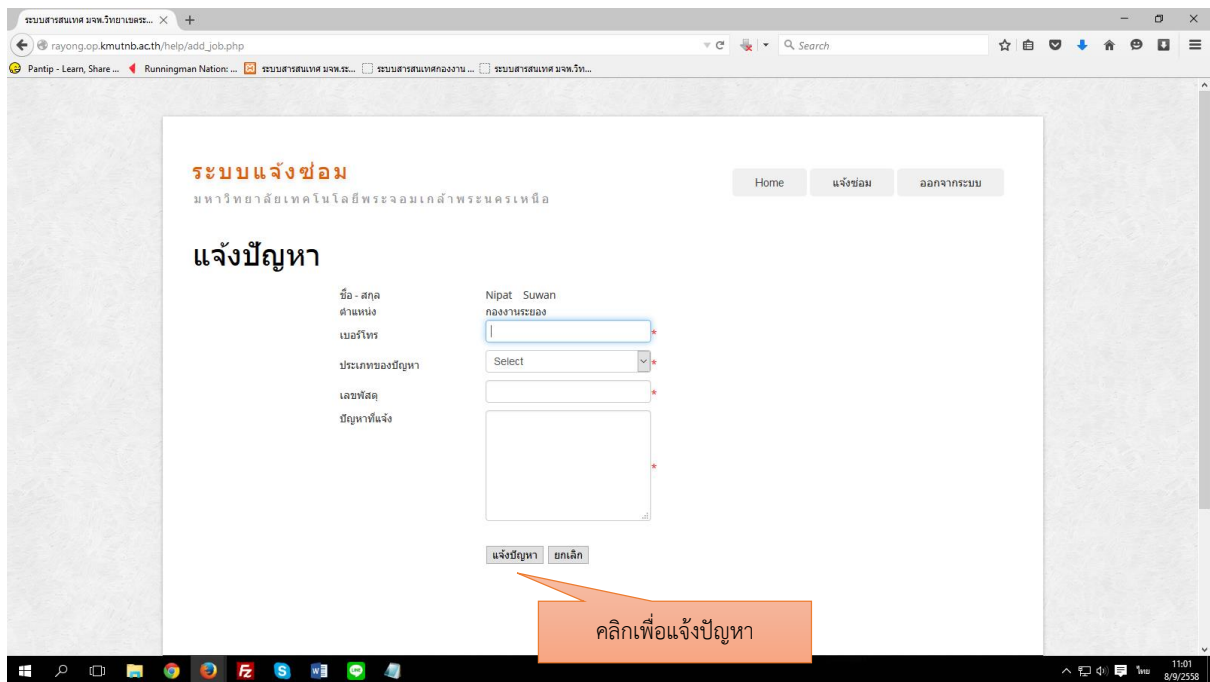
ระบบสารสนเทศ มจพ.วิทยาเขตระ... × +

rayong.op.kmutnb.ac.th/help/add_job.php

Search

Pantip - Learn, Share ... Runningman Nation: ... ระบบสารสนเทศ มจพ.ระ... ระบบสารสนเทศกองงาน ... ระบบสารสนเทศ มจพ.วิท...

ระบบแจ้งซ่อม
มหาวิทยาลัยเทคโนโลยีพระจอมเกล้าพระนครเหนือ

Home | แจ้งซ่อม | ออกจากระบบ

แจ้งปัญหา

| | |
|---|---|
| ชื่อ - สกุล | Nipat Suwan |
| ตำแหน่ง | กองงานระยอง |
| เบอร์โทร | * |
| ประเภทของปัญหา | Select * |
| เลขพัสดุ | * |
| ปัญหาที่แจ้ง | * |

แจ้งปัญหา | ยกเลิก

คลิกเพื่อแจ้งปัญหา

ไทย 11:01 8/9/2558